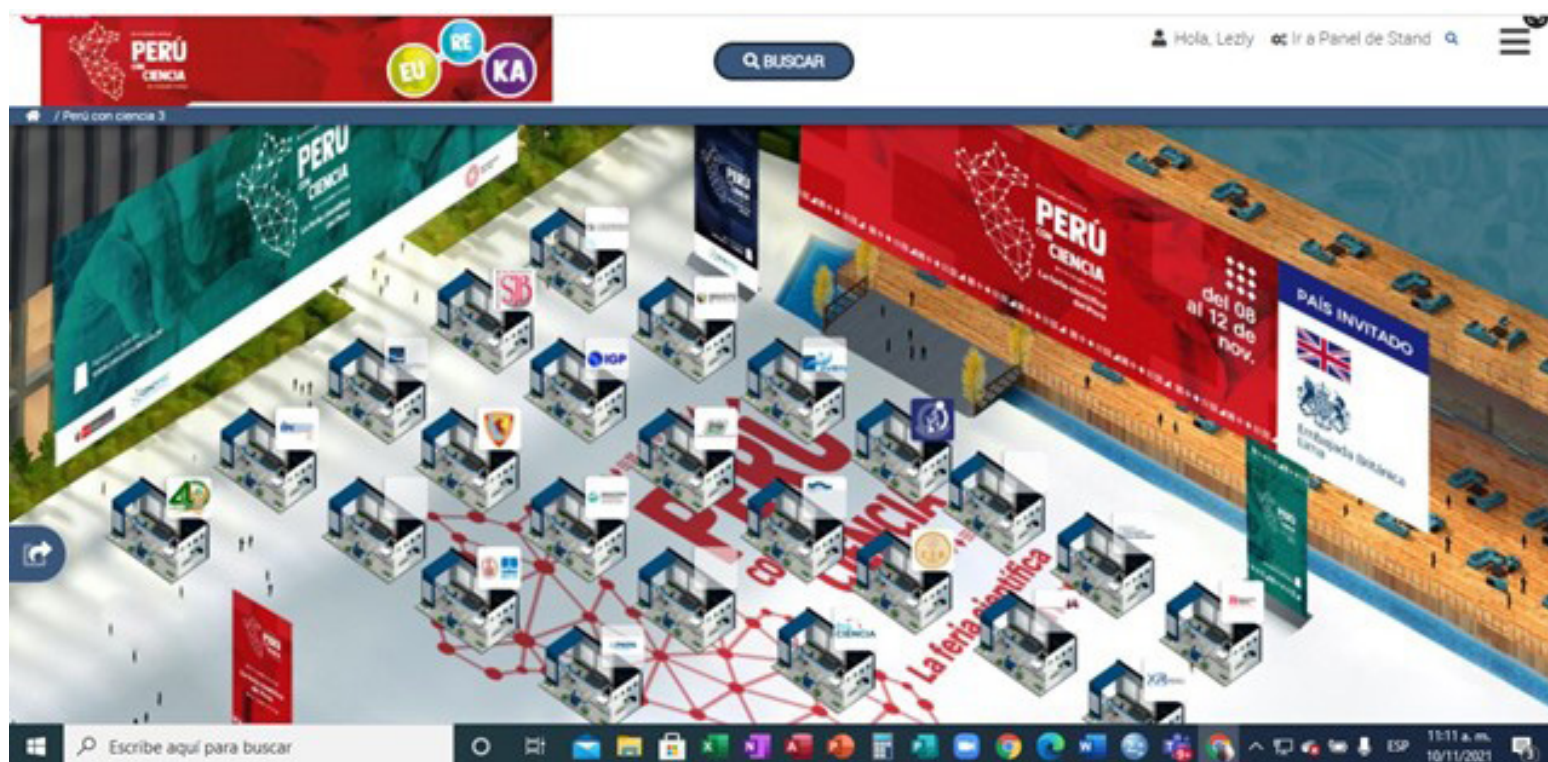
PERÚ CON CIENCIA

EU RE KA

BUSCAR

Hola, Lezly   Ir a Panel de Stand

/ Perú con ciencia 3

PERÚ CON CIENCIA

PERÚ CON CIENCIA
del 08 al 12 de nov.

PAÍS INVITADO
Embajada Británica Lima

SBS

IGP

PERÚ CON CIENCIA
La feria científica

Escribe aquí para buscar

ESP 11:11 a. m. 10/11/2021